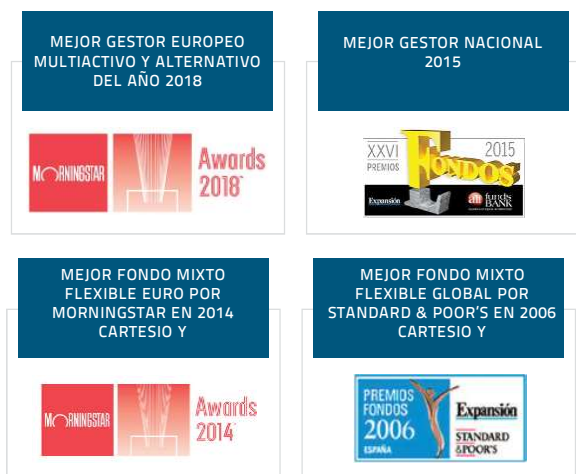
MEJOR GESTOR EUROPEO MULTIACTIVO Y ALTERNATIVO DEL AÑO 2018

MORNINGSTAR Awards 2018

MEJOR GESTOR NACIONAL 2015

XXVI PREMIOS FONDOS 2015

Expansión

funds BANK

MEJOR FONDO MIXTO FLEXIBLE EURO POR MORNINGSTAR EN 2014 CARTESIO Y

MORNINGSTAR Awards 2014

MEJOR FONDO MIXTO FLEXIBLE GLOBAL POR STANDARD & POOR'S EN 2006 CARTESIO Y

PREMIOS FONDOS 2006 ESPAÑA

Expansión

STANDARD &POOR'S